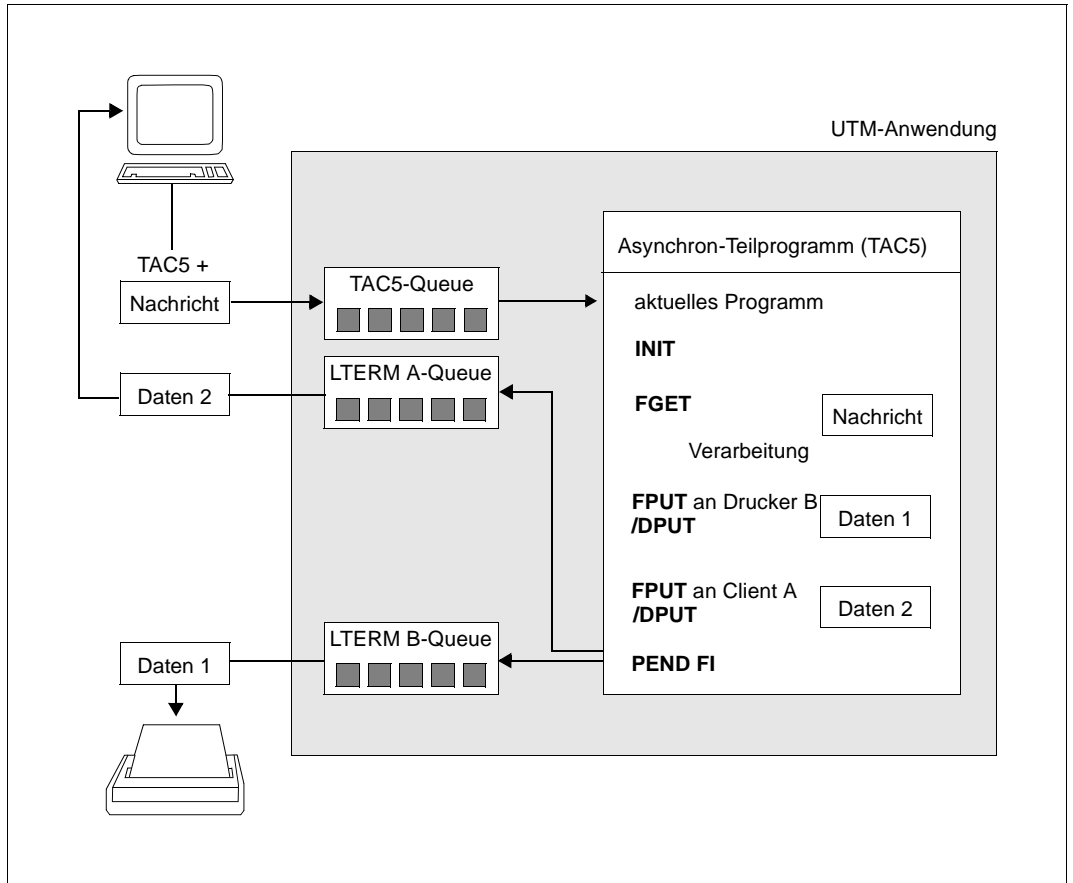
UTM-Anwendung

TAC5 +

Nachricht

Daten 2

Daten 1

TAC5-Queue

LTERM A-Queue

LTERM B-Queue

Asynchron-Teilprogramm (TAC5)

aktuelles Programm

**INIT**

**FGET**

Nachricht

Verarbeitung

**FPUT** an Drucker B
**/DPUT**

Daten 1

**FPUT** an Client A
**/DPUT**

Daten 2

**PEND FI**